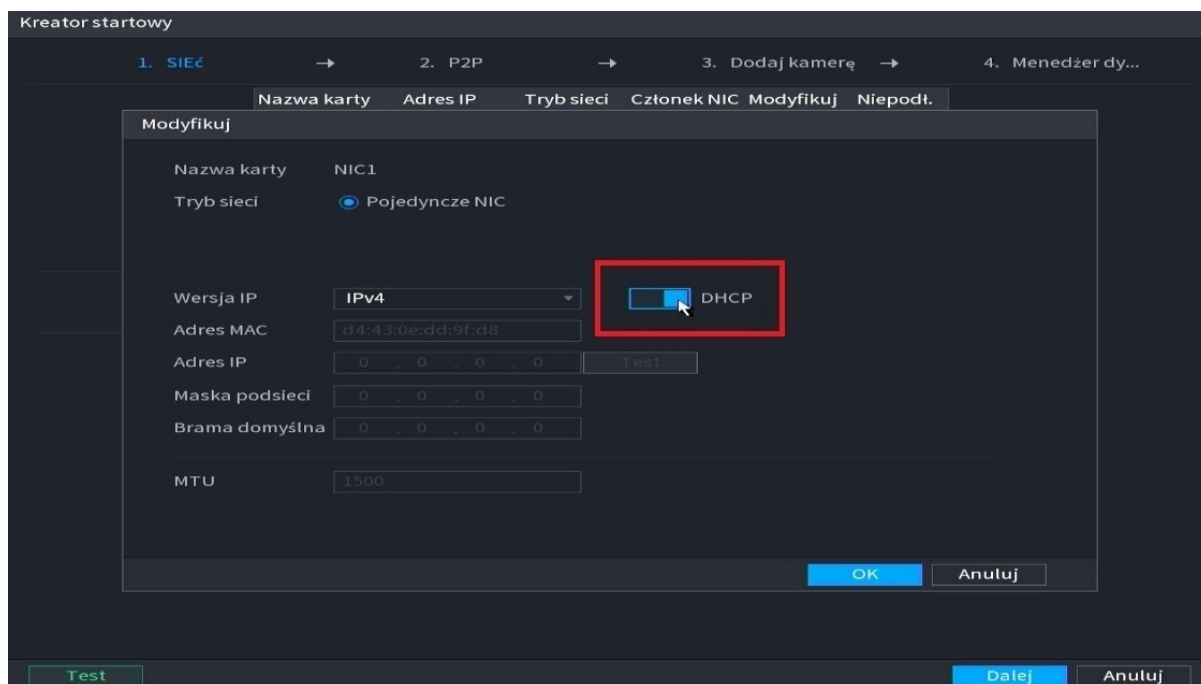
Kreator startowy

1. SIEĆ → 2. P2P → 3. Dodaj kamerę → 4. Menedżer dy...

Nazwa karty Adres IP Tryb sieci Członek NIC Modyfikuj Niepodł.

Modyfikuj

Nazwa karty NIC1

Tryb sieci Pojedyncze NIC

Wersja IP IPv4

DHCP

Adres MAC d4:43:0e:dd:9f:d8

Adres IP 0 . 0 . 0 . 0 Test

Maska podsieci 0 . 0 . 0 . 0

Brama domyślna 0 . 0 . 0 . 0

MTU 1500

OK Anuluj

Test

Dalej Anuluj